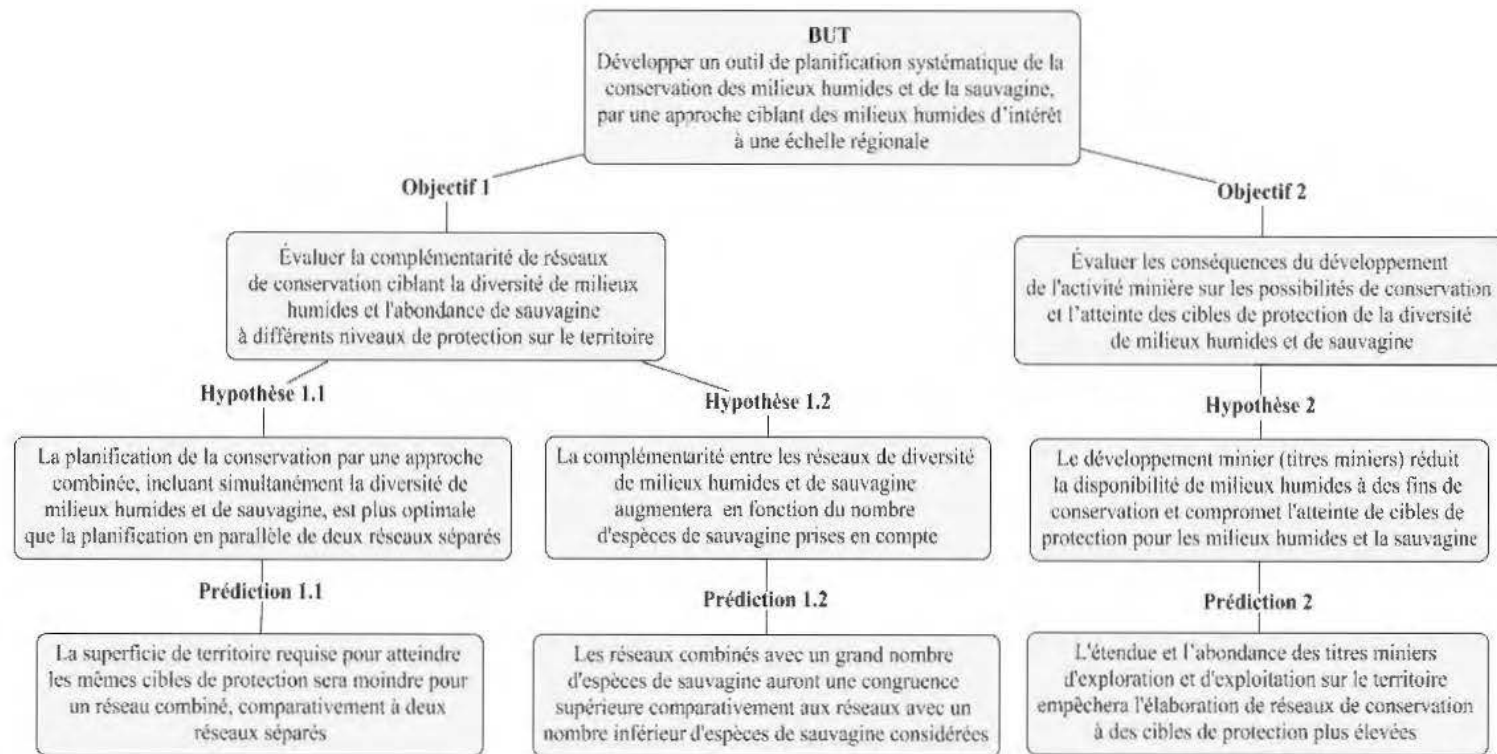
BUT
Développer un outil de planification systématique de la conservation des milieux humides et de la sauvagine, par une approche ciblant des milieux humides d'intérêt à une échelle régionale

Objectif 1

Évaluer la complémentarité de réseaux de conservation ciblant la diversité de milieux humides et l'abondance de sauvagine à différents niveaux de protection sur le territoire

Hypothèse 1.1

La planification de la conservation par une approche combinée, incluant simultanément la diversité de milieux humides et de sauvagine, est plus optimale que la planification en parallèle de deux réseaux séparés

Prédiction 1.1

La superficie de territoire requise pour atteindre les mêmes cibles de protection sera moindre pour un réseau combiné, comparativement à deux réseaux séparés

Hypothèse 1.2

La complémentarité entre les réseaux de diversité de milieux humides et de sauvagine augmentera en fonction du nombre d'espèces de sauvagine prises en compte

Prédiction 1.2

Les réseaux combinés avec un grand nombre d'espèces de sauvagine auront une congruence supérieure comparativement aux réseaux avec un nombre inférieur d'espèces de sauvagine considérées

Objectif 2

Évaluer les conséquences du développement de l'activité minière sur les possibilités de conservation et l'atteinte des cibles de protection de la diversité de milieux humides et de sauvagine

Hypothèse 2

Le développement minier (titres miniers) réduit la disponibilité de milieux humides à des fins de conservation et compromet l'atteinte de cibles de protection pour les milieux humides et la sauvagine

Prédiction 2

L'étendue et l'abondance des titres miniers d'exploration et d'exploitation sur le territoire empêchera l'élaboration de réseaux de conservation à des cibles de protection plus élevées